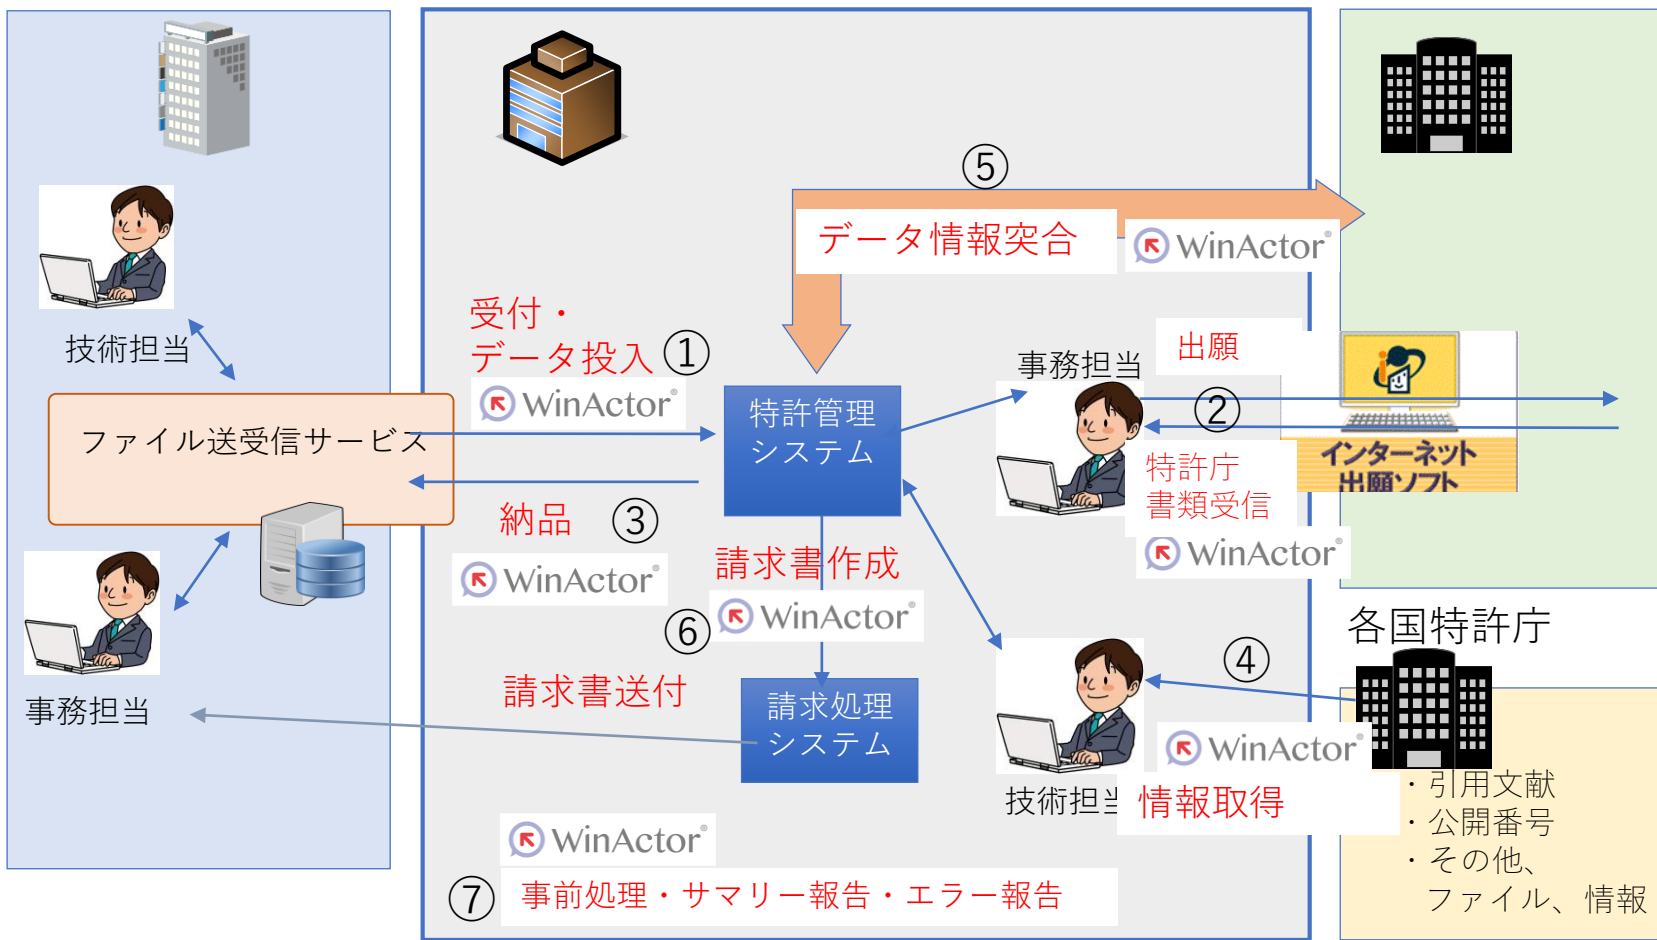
技術担当

ファイル送受信サービス

事務担当

受付・
データ投入 ①

WinActor

⑤

データ情報突合

WinActor

特許管理
システム

納品 ③

WinActor

請求書作成

WinActor

⑥

請求書送付

請求処理
システム

WinActor

⑦ 事前処理・サマリー報告・エラー報告

事務担当

出願

②

インターネット
出願ソフト

特許庁
書類受信

WinActor

各国特許庁

④

WinActor

技術担当

情報取得

・引用文献
・公開番号
・その他、
ファイル、情報